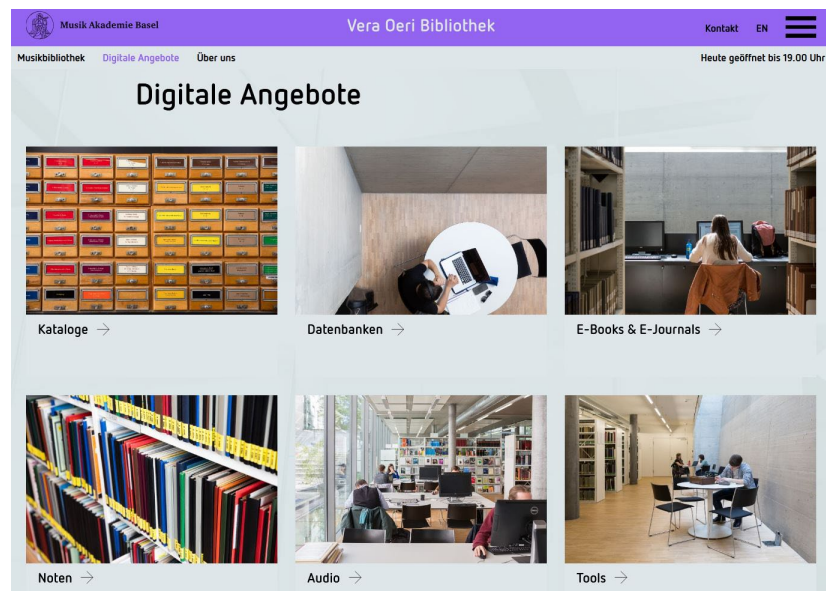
Musik Akademie Basel

Vera Oeri Bibliothek

Kontakt EN

Musikbibliothek Digitale Angebote Über uns

Heute geöffnet bis 19.00 Uhr

Digitale Angebote

Kataloge →

Datenbanken →

E-Books & E-Journals →

Noten →

Audio →

Tools →